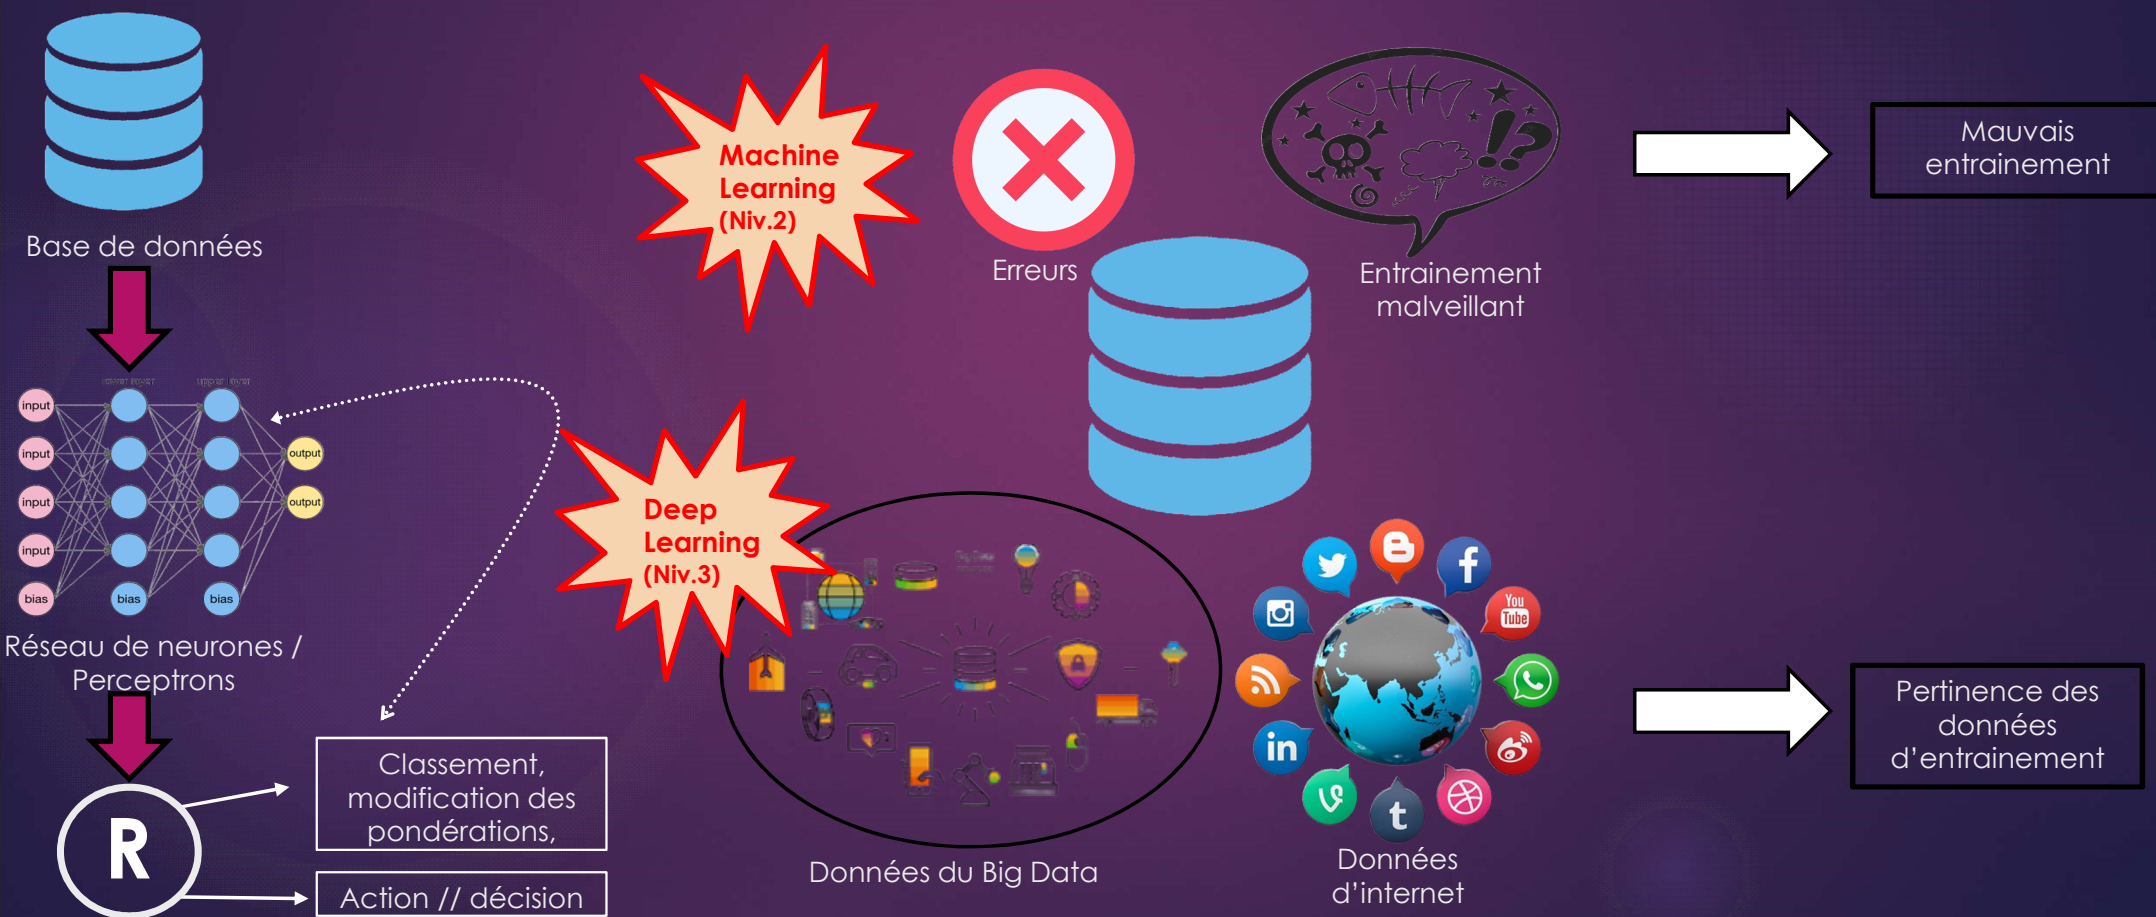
Base de données

input
input
input
input
bias
bias
bias
output
output

Réseau de neurones / Perceptrons

R

Classement, modification des pondérations,

Action // décision

Machine Learning (Niv.2)

Erreurs

Entrainement malveillant

Mauvais entrainement

Deep Learning (Niv.3)

Données du Big Data

You Tube

in

t

Données d'internet

Pertinence des données d'entrainement